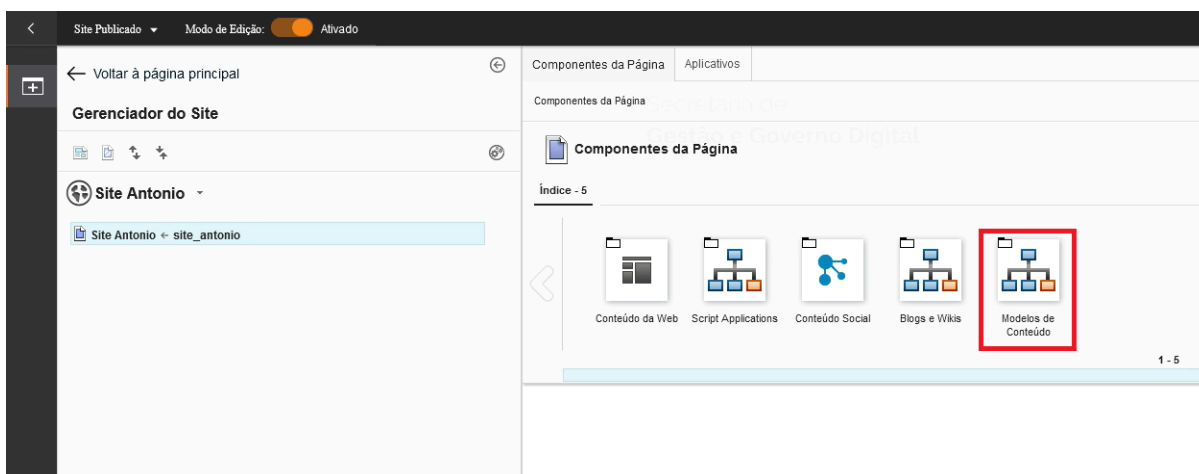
Site Publicado ▾ Modo de Edição: Ativado

← Voltar à página principal

Gerenciador do Site

Site Antonio

Site Antonio ← site_antonio

Componentes da Página | Aplicativos

Componentes da Página

Secretaria de Gestão e Governo Digital

Componentes da Página

Índice - 5

Conteúdo da Web
Script Applications
Conteúdo Social
Blogs e Wikis
Modelos de Conteúdo

1 - 5